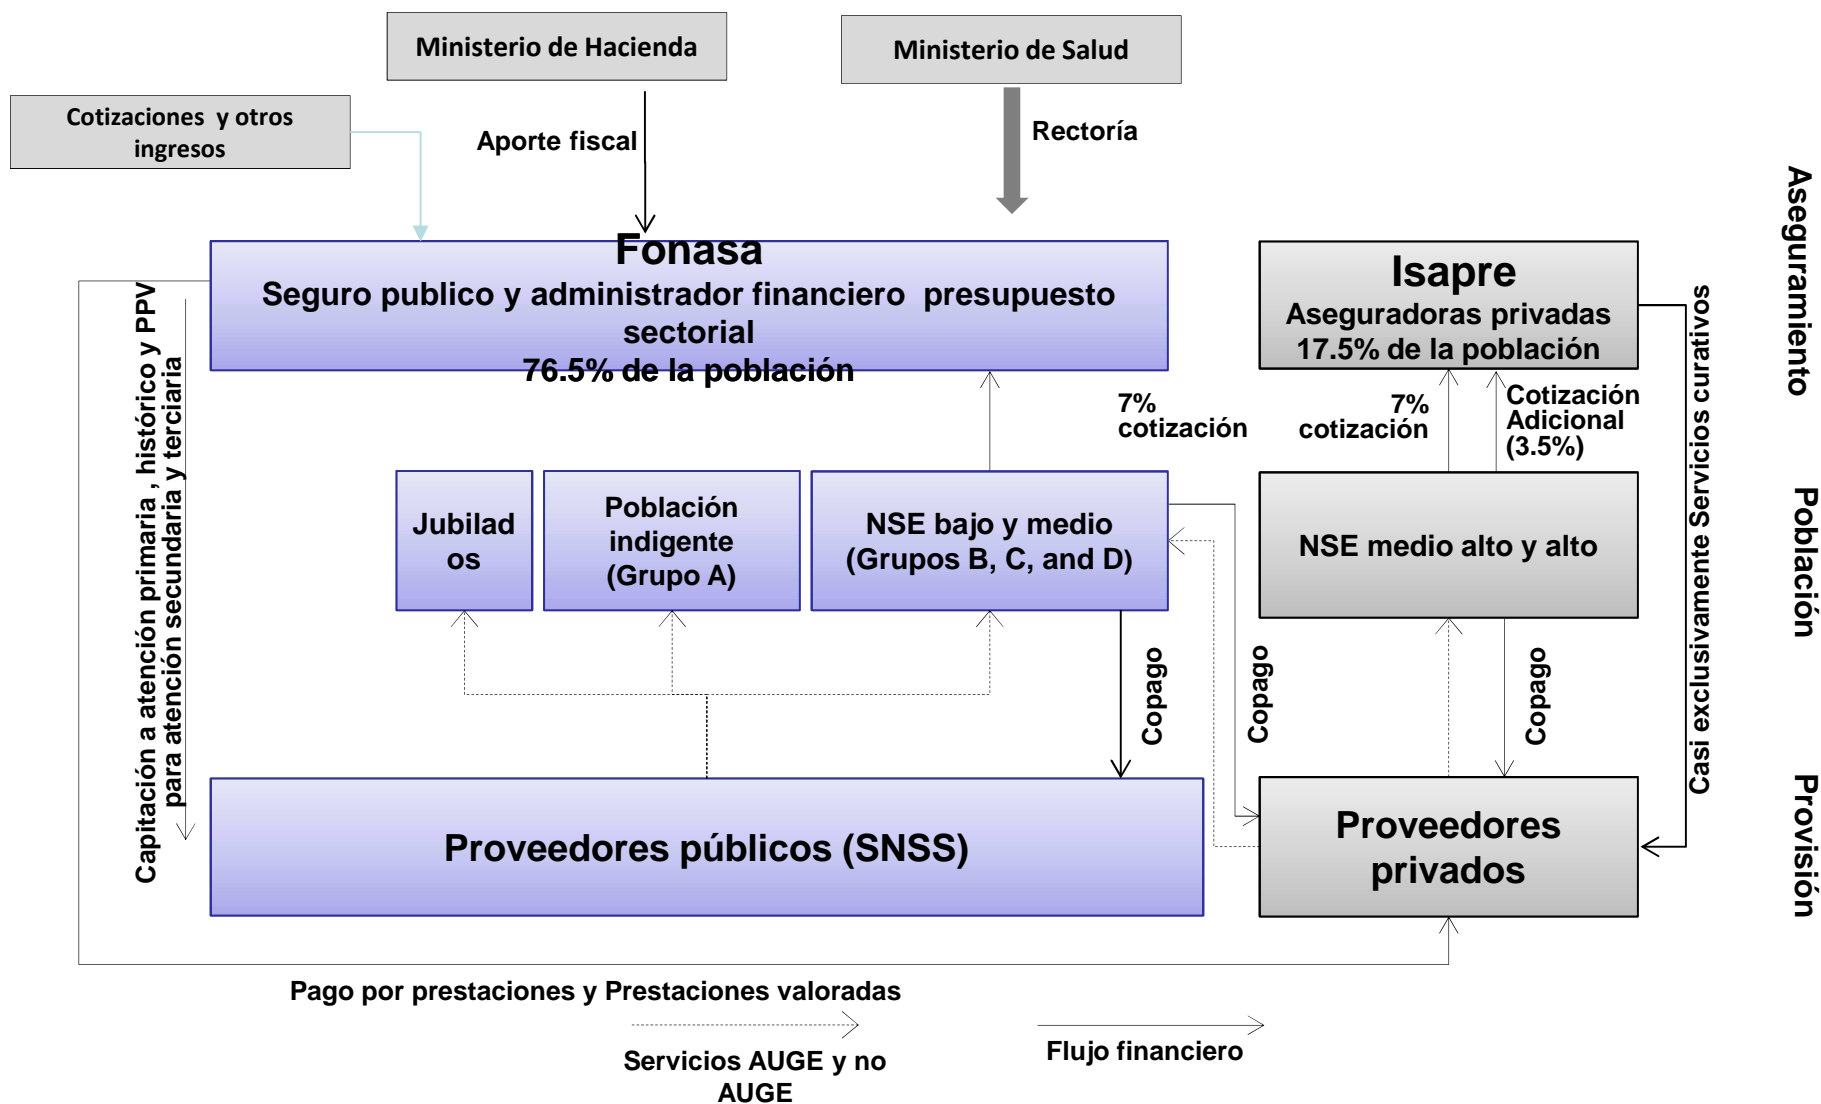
Ministerio de Hacienda

Ministerio de Salud

Cotizaciones y otros ingresos

Aporte fiscal

Rectoría

Aseguramiento

Fonasa
Seguro publico y administrador financiero presupuesto sectorial
76.5% de la población

Isapre
Aseguradoras privadas
17.5% de la población

Capitación a atención primaria , histórico y PPV para atención secundaria y terciaria

7% cotización

7% cotización

Cotización Adicional (3.5%)

Casi exclusivamente Servicios curativos

Jubilados

Población indigente (Grupo A)

NSE bajo y medio (Grupos B, C, and D)

NSE medio alto y alto

Población

Copago

Copago

Copago

Proveedores públicos (SNSS)

Proveedores privados

Provisión

Pago por prestaciones y Prestaciones valoradas

Servicios AUGE y no AUGE

Flujo financiero